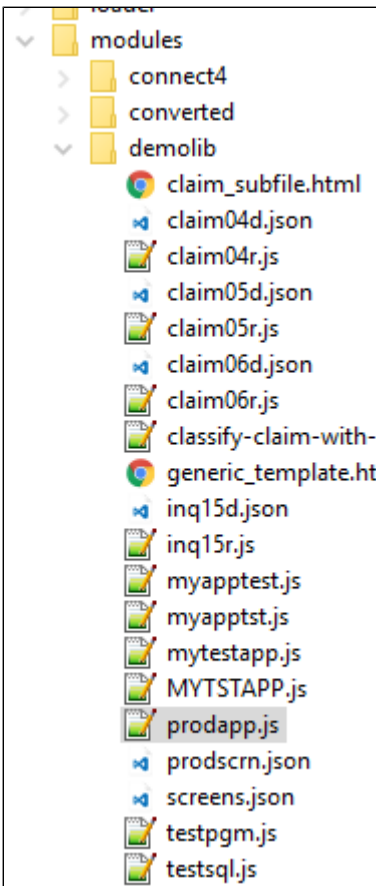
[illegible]
modules
connect4
converted
demolib
claim_subfile.html
claim04d.json
claim04r.js
claim05d.json
claim05r.js
claim06d.json
claim06r.js
classify-claim-with-
generic_template.ht
inq15d.json
inq15r.js
myapptest.js
myapptst.js
mytestapp.js
MYTSTAPP.js
prodapp.js
prodscrn.json
screens.json
testpgm.js
testsql.js